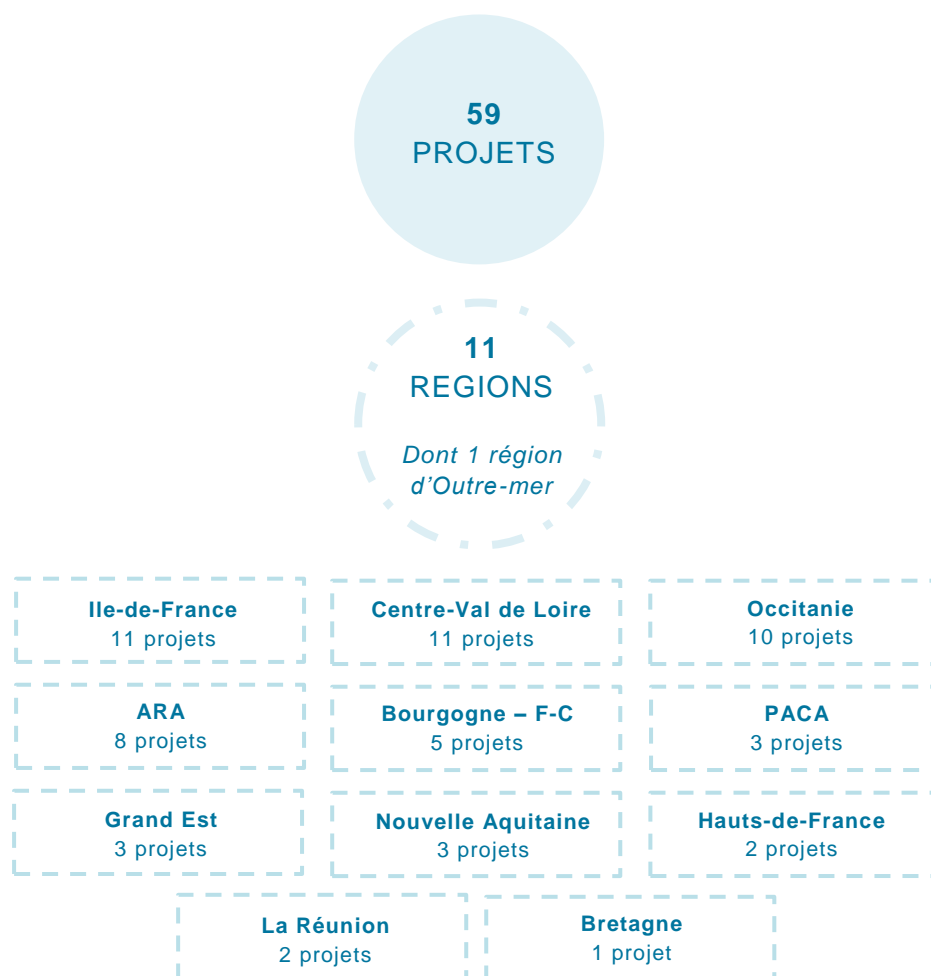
59
PROJETS

11
REGIONS

Dont 1 région d'Outre-mer

Ile-de-France
11 projets

Centre-Val de Loire
11 projets

Occitanie
10 projets

ARA
8 projets

Bourgogne – F-C
5 projets

PACA
3 projets

Grand Est
3 projets

Nouvelle Aquitaine
3 projets

Hauts-de-France
2 projets

La Réunion
2 projets

Bretagne
1 projet